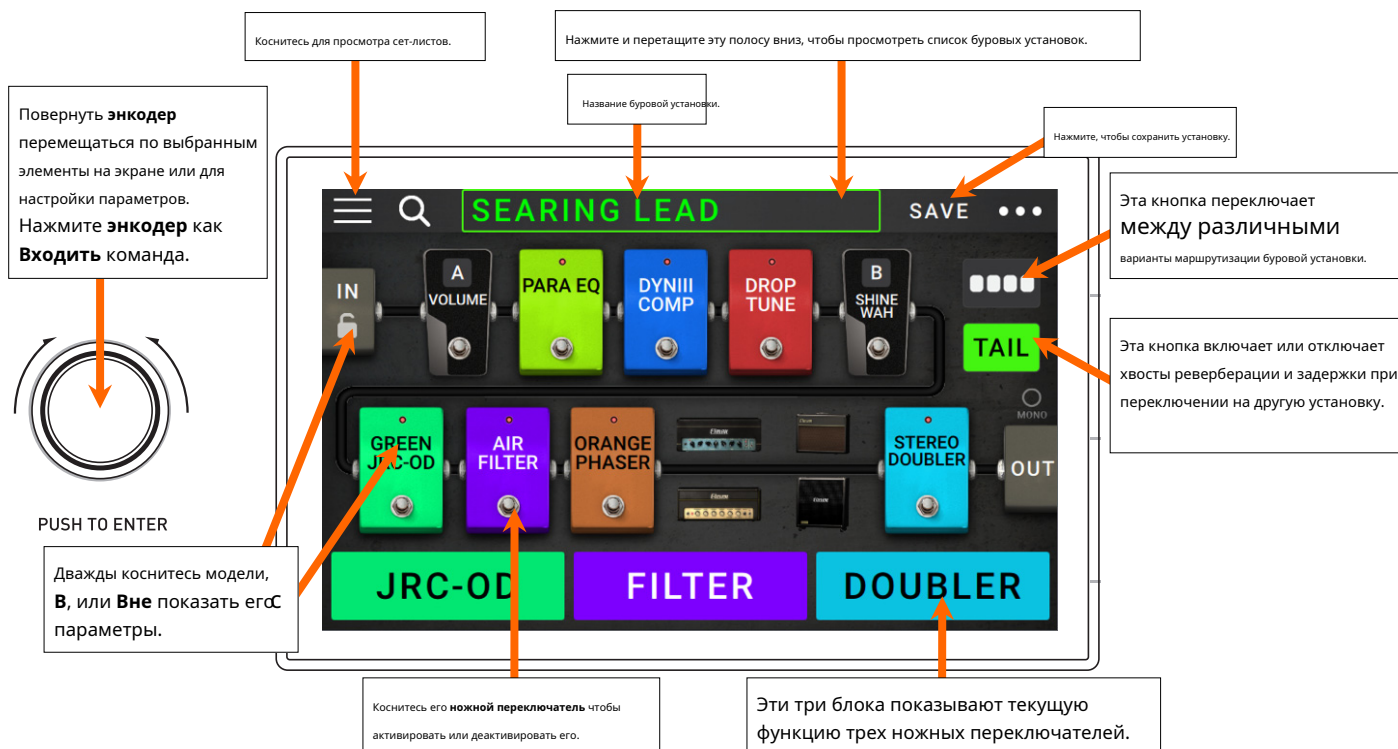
Коснитесь для просмотра сет-листов.

Нажмите и перетащите эту полосу вниз, чтобы просмотреть список буровых установок.

Название буровой установки.

Нажмите, чтобы сохранить установку.

Повернуть **энкодер** перемещаться по выбранным элементы на экране или для настройки параметров.
Нажмите **энкодер** как **Входить** команда.

PUSH TO ENTER

SEARING LEAD

SAVE

IN

A
VOLUME

PARA EQ

DYNIII COMP

DROP TUNE

B
SHINE WAH

TAIL

MONO

GREEN JRC-OD

AIR FILTER

ORANGE PHASER

STEREO DOUBLER

OUT

JRC-OD

FILTER

DOUBLER

Эта кнопка переключает между различными варианты маршрутизации буровой установки.

Эта кнопка включает или отключает хвосты реверберации и задержки при переключении на другую установку.

Дважды коснитесь модели, **В**, или **Вне** показать егоС параметры.

Коснитесь его **ножной переключатель** чтобы активировать или деактивировать его.

Эти три блока показывают текущую функцию трех ножных переключателей.